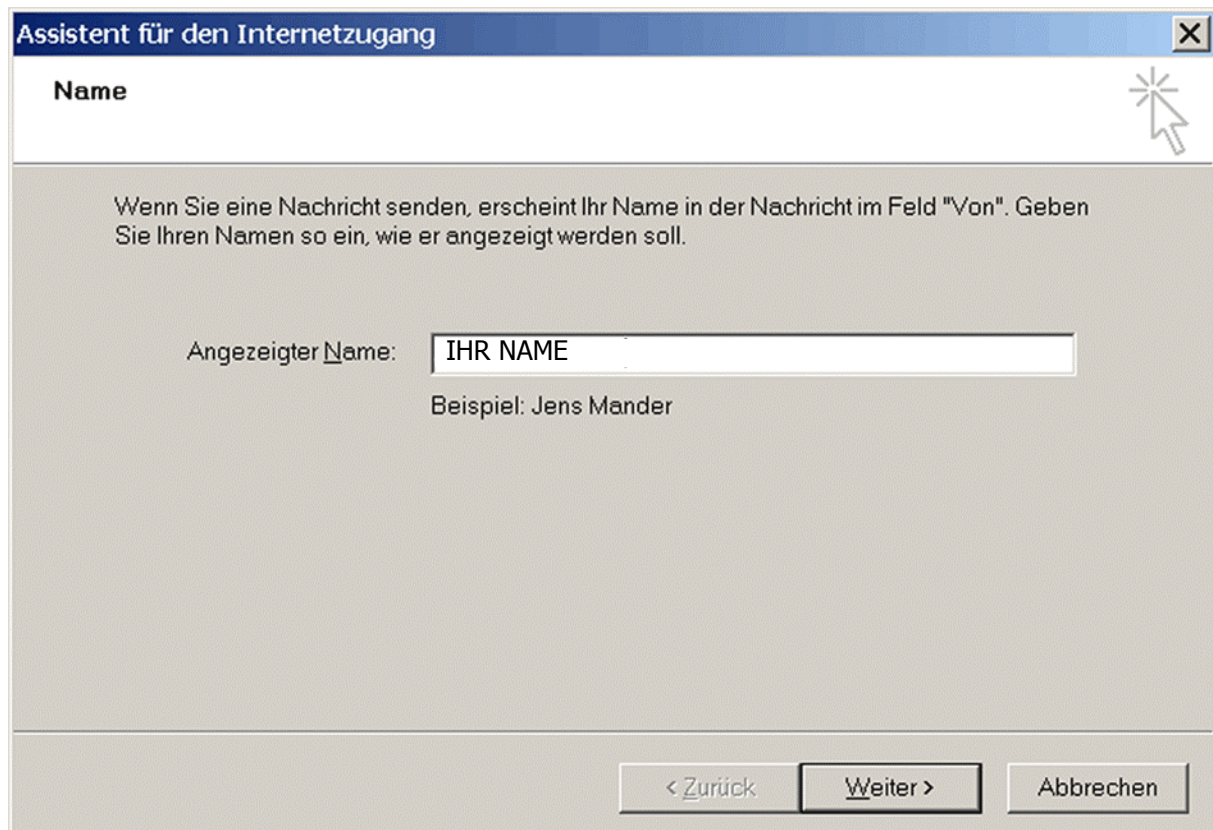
Assistent für den Internetzugang

Name

Wenn Sie eine Nachricht senden, erscheint Ihr Name in der Nachricht im Feld "Von". Geben Sie Ihren Namen so ein, wie er angezeigt werden soll.

Angezeigter Name: IHR NAME

Beispiel: Jens Mander

< Zurück Weiter > Abbrechen